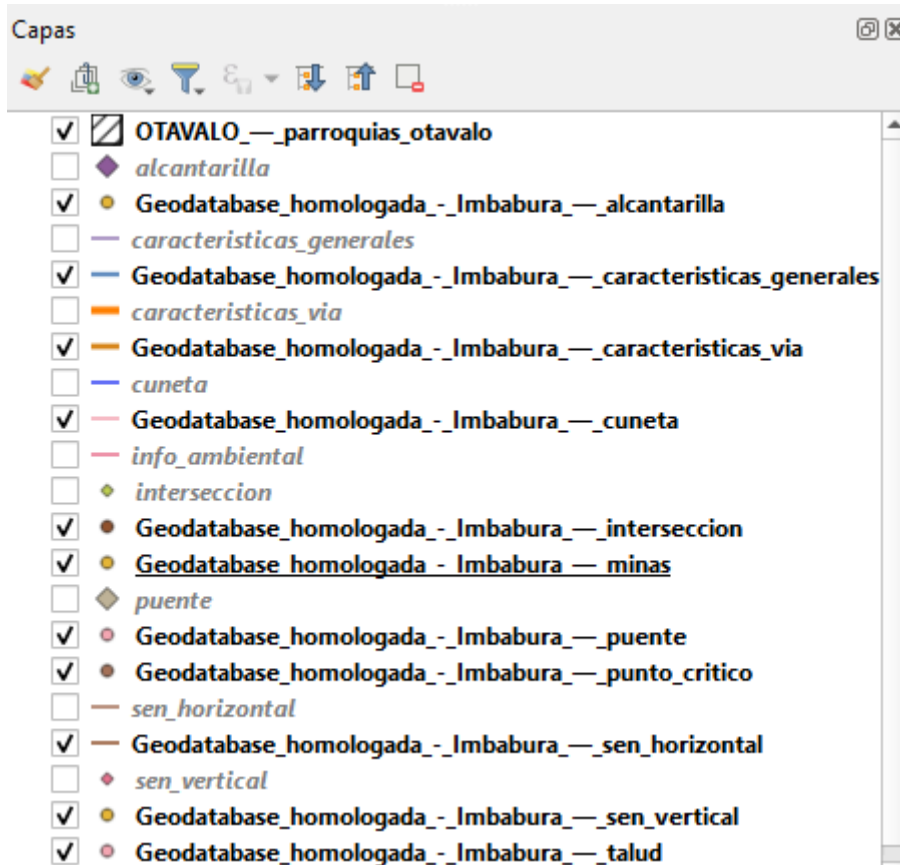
Capas

OTAVALO_—_parroquias_otavalo
alcantarilla
Geodatabase_homologada_-_Imbabura_—_alcantarilla
caracteristicas_generales
Geodatabase_homologada_-_Imbabura_—_caracteristicas_generales
caracteristicas_via
Geodatabase_homologada_-_Imbabura_—_caracteristicas_via
cuneta
Geodatabase_homologada_-_Imbabura_—_cuneta
info_ambiental
interseccion
Geodatabase_homologada_-_Imbabura_—_interseccion
Geodatabase_homologada_-_Imbabura_—_minas
puente
Geodatabase_homologada_-_Imbabura_—_puente
Geodatabase_homologada_-_Imbabura_—_punto_critico
sen_horizontal
Geodatabase_homologada_-_Imbabura_—_sen_horizontal
sen_vertical
Geodatabase_homologada_-_Imbabura_—_sen_vertical
Geodatabase_homologada_-_Imbabura_—_talud